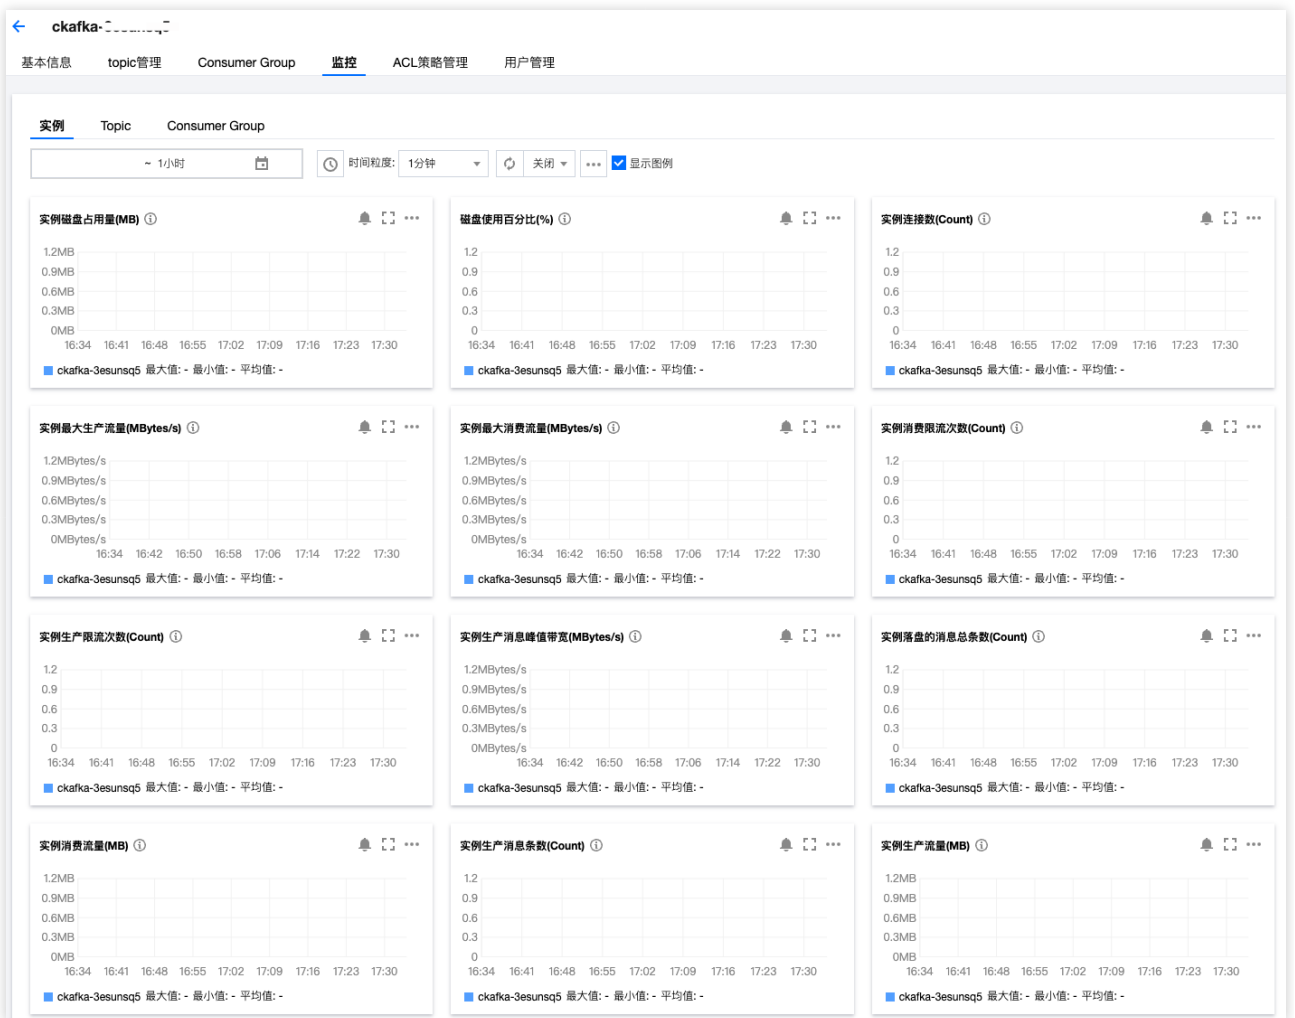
ckafka-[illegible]

基本信息 topic管理 Consumer Group 监控 ACL策略管理 用户管理

实例 Topic Consumer Group

~ 1小时 时间粒度: 1分钟 关闭 ••• 显示图例

实例磁盘占用量(MB)

1.2MB
0.9MB
0.6MB
0.3MB
0MB
16:34 16:41 16:48 16:55 17:02 17:09 17:16 17:23 17:30

ckafka-3esunsq5 最大值: - 最小值: - 平均值: -

磁盘使用百分比(%)

1.2
0.9
0.6
0.3
0
16:34 16:41 16:48 16:55 17:02 17:09 17:16 17:23 17:30

ckafka-3esunsq5 最大值: - 最小值: - 平均值: -

实例连接数(Count)

1.2
0.9
0.6
0.3
0
16:34 16:41 16:48 16:55 17:02 17:09 17:16 17:23 17:30

ckafka-3esunsq5 最大值: - 最小值: - 平均值: -

实例最大生产流量(MBytes/s)

1.2MBytes/s
0.9MBytes/s
0.6MBytes/s
0.3MBytes/s
0MBytes/s
16:34 16:42 16:50 16:58 17:06 17:14 17:22 17:30

ckafka-3esunsq5 最大值: - 最小值: - 平均值: -

实例最大消费流量(MBytes/s)

1.2MBytes/s
0.9MBytes/s
0.6MBytes/s
0.3MBytes/s
0MBytes/s
16:34 16:42 16:50 16:58 17:06 17:14 17:22 17:30

ckafka-3esunsq5 最大值: - 最小值: - 平均值: -

实例消费限流次数(Count)

1.2
0.9
0.6
0.3
0
16:34 16:41 16:48 16:55 17:02 17:09 17:16 17:23 17:30

ckafka-3esunsq5 最大值: - 最小值: - 平均值: -

实例生产限流次数(Count)

1.2
0.9
0.6
0.3
0
16:34 16:41 16:48 16:55 17:02 17:09 17:16 17:23 17:30

ckafka-3esunsq5 最大值: - 最小值: - 平均值: -

实例生产消息峰值带宽(MBytes/s)

1.2MBytes/s
0.9MBytes/s
0.6MBytes/s
0.3MBytes/s
0MBytes/s
16:34 16:42 16:50 16:58 17:06 17:14 17:22 17:30

ckafka-3esunsq5 最大值: - 最小值: - 平均值: -

实例落盘的消息总条数(Count)

1.2
0.9
0.6
0.3
0
16:34 16:41 16:48 16:55 17:02 17:09 17:16 17:23 17:30

ckafka-3esunsq5 最大值: - 最小值: - 平均值: -

实例消费流量(MB)

1.2MB
0.9MB
0.6MB
0.3MB
0MB
16:34 16:41 16:48 16:55 17:02 17:09 17:16 17:23 17:30

ckafka-3esunsq5 最大值: - 最小值: - 平均值: -

实例生产消息条数(Count)

1.2
0.9
0.6
0.3
0
16:34 16:41 16:48 16:55 17:02 17:09 17:16 17:23 17:30

ckafka-3esunsq5 最大值: - 最小值: - 平均值: -

实例生产流量(MB)

1.2MB
0.9MB
0.6MB
0.3MB
0MB
16:34 16:41 16:48 16:55 17:02 17:09 17:16 17:23 17:30

ckafka-3esunsq5 最大值: - 最小值: - 平均值: -